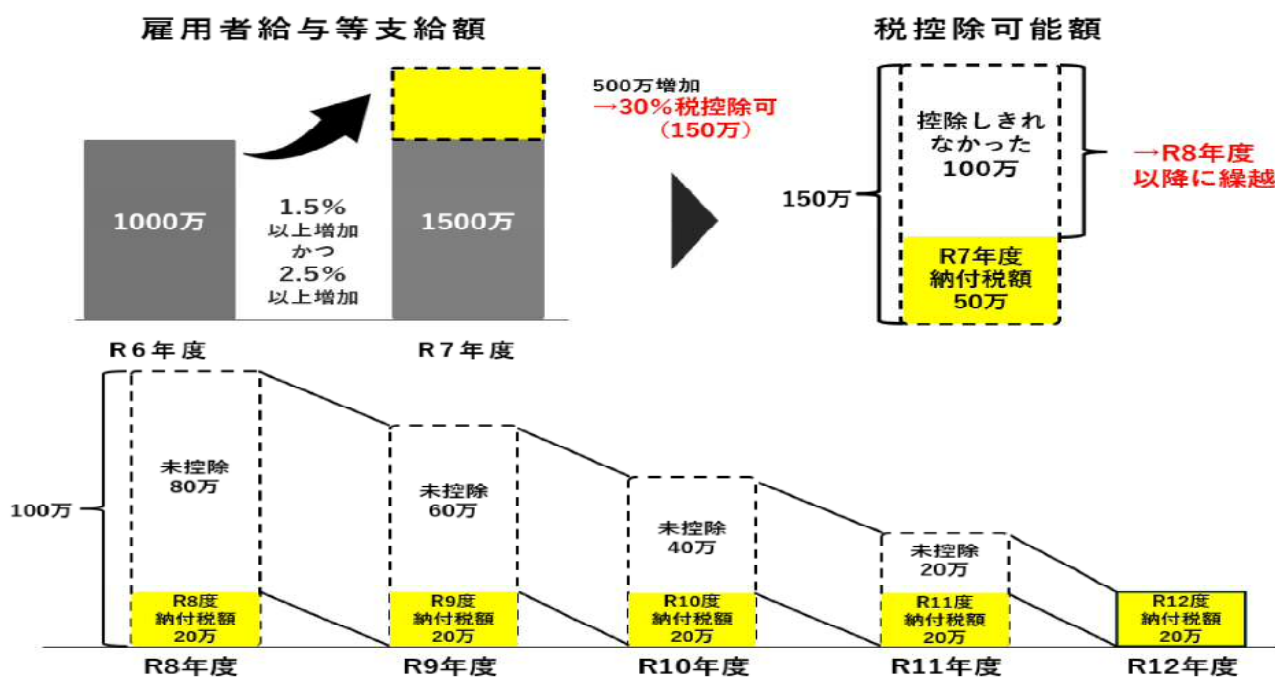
雇用者給与等支給額

500万増加
→30%税控除可
（150万）

1000万

1.5%
以上増加
かつ
2.5%
以上増加

1500万

R6年度

R7年度

税控除可能額

150万

控除しきれなかった100万

→R8年度以降に繰越

R7年度
納付税額
50万

100万

未控除
80万

R8度
納付税額
20万

R8年度

未控除
60万

R9度
納付税額
20万

R9年度

未控除
40万

R10度
納付税額
20万

R10年度

未控除
20万

R11度
納付税額
20万

R11年度

R12度
納付税額
20万

R12年度